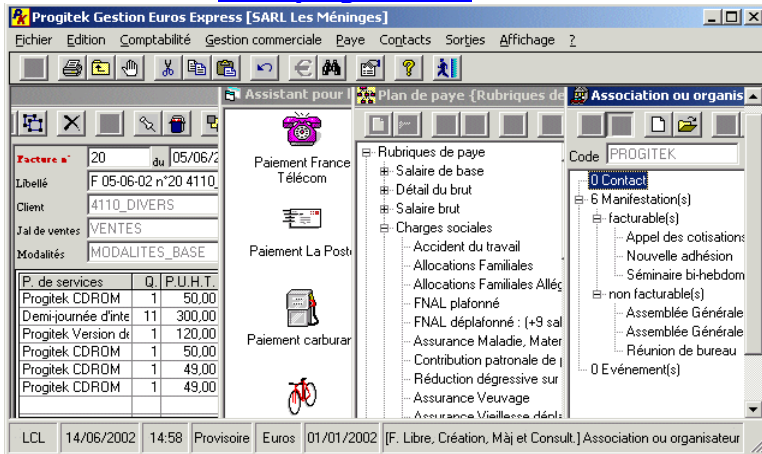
Progitek Gestion Euros Express [SARL Les Méninges]

Fichier Edition Comptabilité Gestion commerciale Paye Contacts Sorties Affichage ?

Assistant pour l
Plan de paye {Rubriques de
Association ou organis

Facture n° 20 du 05/06/2
Libellé F 05-06-02 n°20 4110_
Client 4110_DIVERS
Jal de ventes VENTES
Modalités MODALITES_BASE

| P. de services | Q. | P.U.H.T. |
|---|---|---|
| Progitek CDROM | 1 | 50,00 |
| Demi-journée d'inte | 11 | 300,00 |
| Progitek Version de | 1 | 120,00 |
| Progitek CDROM | 1 | 50,00 |
| Progitek CDROM | 1 | 49,00 |
| Progitek CDROM | 1 | 49,00 |

Paiement France Télécom
Paiement La Poste
Paiement carburant

Rubriques de paye
Salaire de base
Détail du brut
Salaire brut
Charges sociales
Accident du travail
Allocations Familiales
Allocations Familiales Allég
FNAL plafonné
FNAL déplafonné : (+9 sal
Assurance Maladie, Mater
Contribution patronale de
Réduction dégressive sur
Assurance Veuvage
Assurance Vieillesse dépla

Code PROGITEK
0 Contact
6 Manifestation(s)
facturable(s)
Appel des cotisations
Nouvelle adhésion
Séminaire bi-hebdom
non facturable(s)
Assemblée Générale
Assemblée Générale
Réunion de bureau
0 Evénement(s)

LCL 14/06/2002 14:58 Provisoire Euros 01/01/2002 [F. Libre, Création, Màj et Consult.] Association ou organisateur